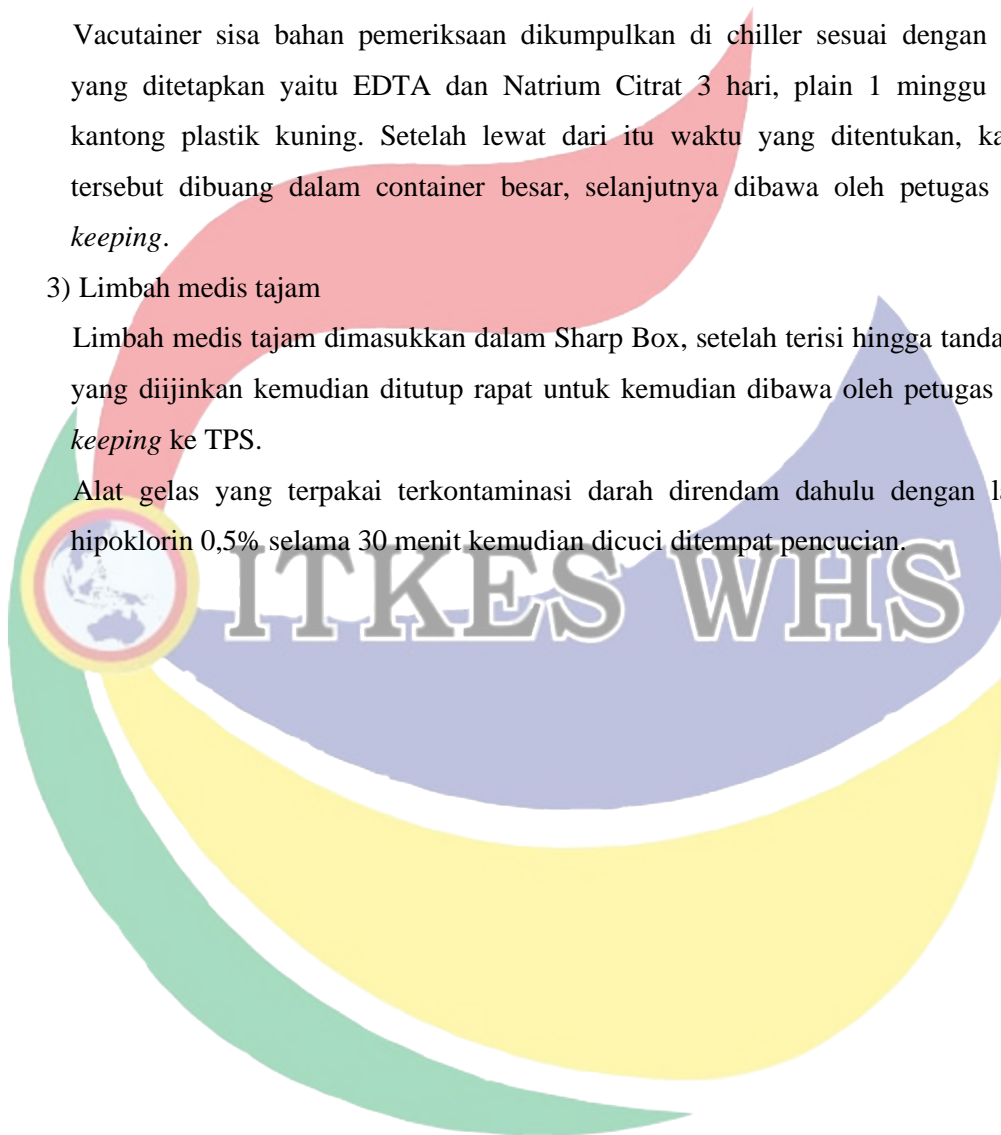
Vacutainer sisa bahan pemeriksaan dikumpulkan di chiller sesuai dengan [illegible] yang ditetapkan yaitu EDTA dan Natrium Citrat 3 hari, plain 1 minggu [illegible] kantong plastik kuning. Setelah lewat dari itu waktu yang ditentukan, ka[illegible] tersebut dibuang dalam container besar, selanjutnya dibawa oleh petugas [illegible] *keeping*.

3) Limbah medis tajam

Limbah medis tajam dimasukkan dalam Sharp Box, setelah terisi hingga tanda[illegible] yang diijinkan kemudian ditutup rapat untuk kemudian dibawa oleh petugas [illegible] *keeping* ke TPS.

Alat gelas yang terpakai terkontaminasi darah direndam dahulu dengan l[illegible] hipoklorin 0,5% selama 30 menit kemudian dicuci ditempat pencucian.

ITKES WHS